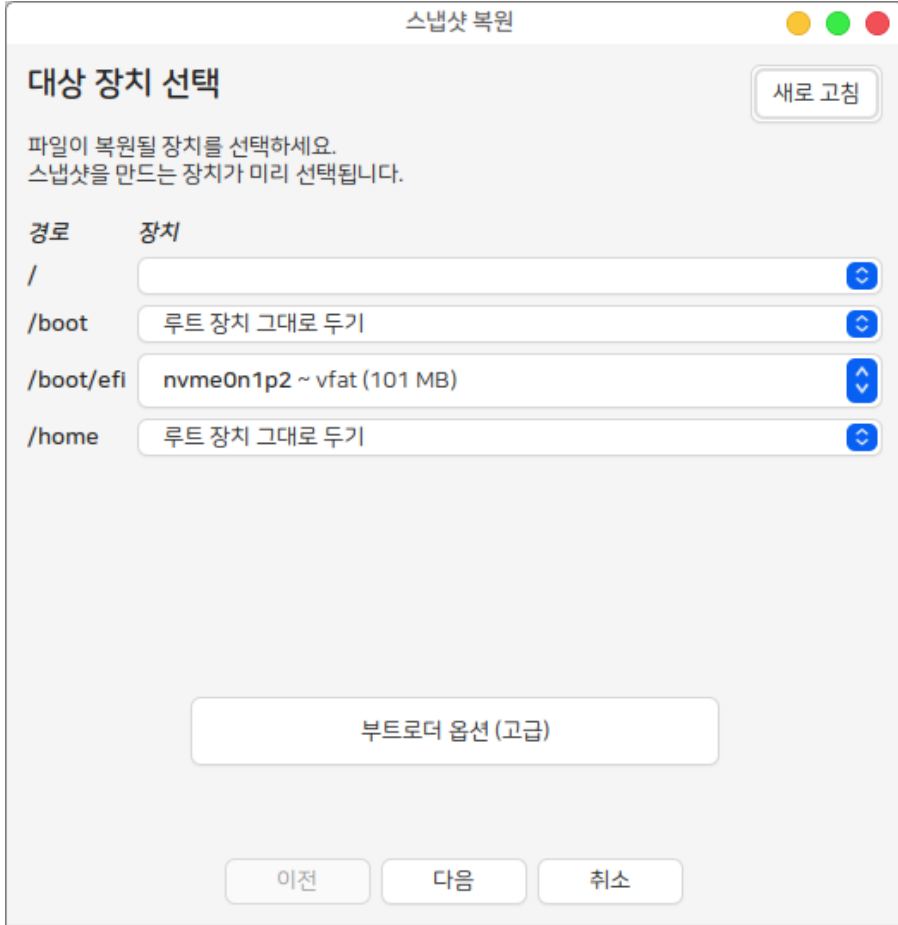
스냅샷 복원

대상 장치 선택

새로 고침

파일이 복원될 장치를 선택하세요.
스냅샷을 만드는 장치가 미리 선택됩니다.

| 경로 | 장치 |
|---|---|
| / | |
| /boot | 루트 장치 그대로 두기 |
| /boot/efi | nvme0n1p2 ~ vfat (101 MB) |
| /home | 루트 장치 그대로 두기 |

부트로더 옵션 (고급)

이전
다음
취소